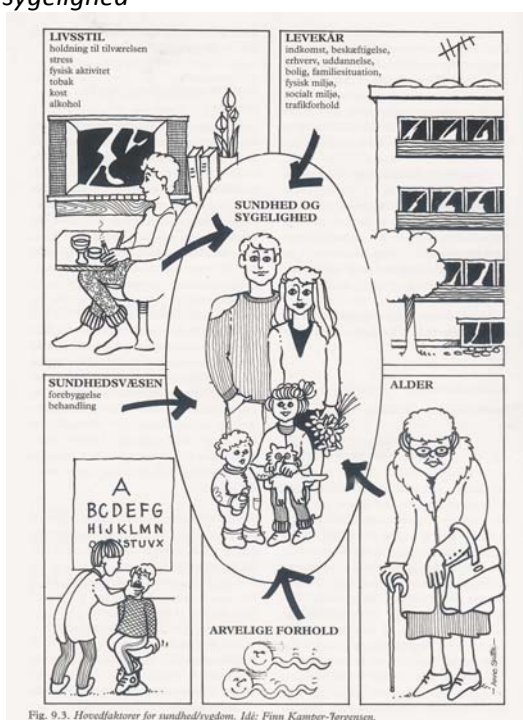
sygelighed

LIVSSTIL
holdning til tilværelsen
stress
fysisk aktivitet
tobak
kost
alkohol

LEVEKÅR
indkomst, beskæftigelse,
erhverv, uddannelse,
bolig, familiesituation,
fysisk miljø,
socialt miljø,
trafikforhold

SUNDHED OG SYGELIGHED

SUNDHEDSVÆSEN
forebyggelse
behandling

A
BCDEFG
HIJKLMN
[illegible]STUVX

ALDER

ARVELIGE FORHOLD

Fig. 9.3. Hovedfaktorer for sundhed/sygdom. Idé: Finn Kamper-Jørgensen.